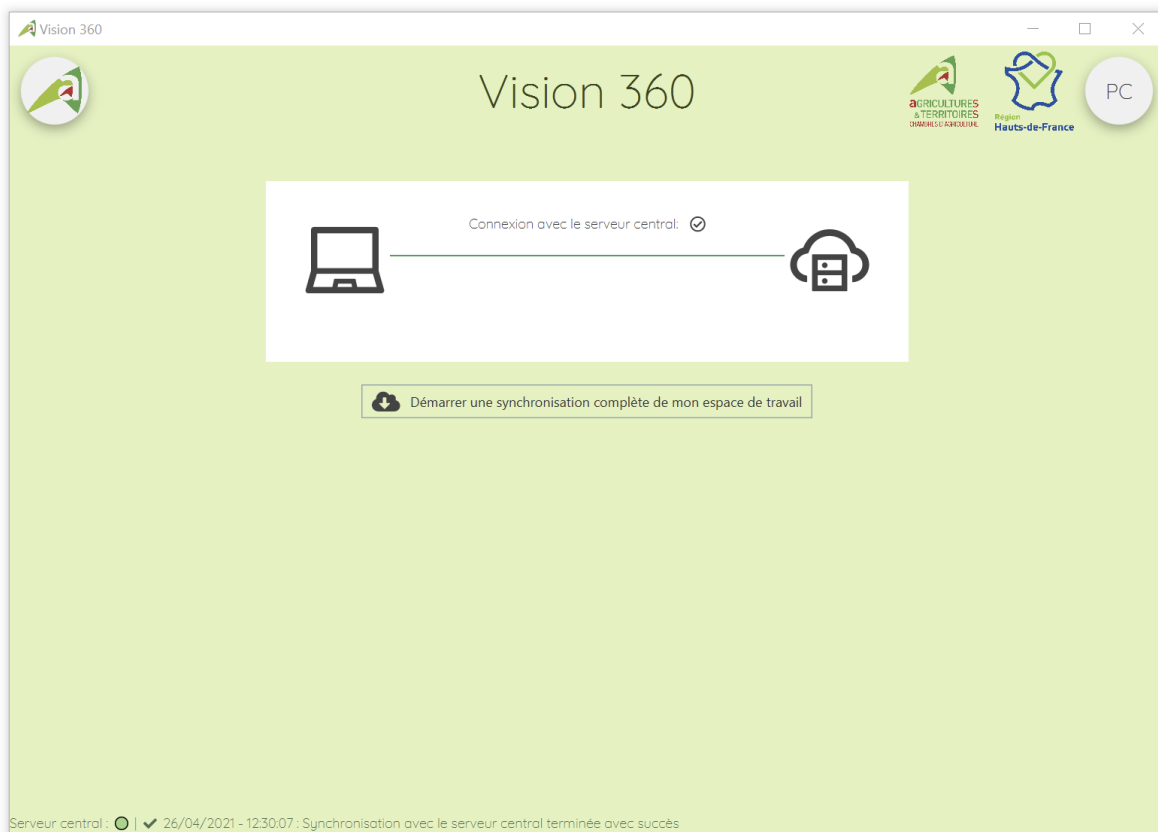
Vision 360

Vision 360

agricultures & TERRITOIRES CHAMBRES D'AGRICULTURE

Région Hauts-de-France

PC

Connexion avec le serveur central:

Démarrer une synchronisation complète de mon espace de travail

Serveur central : | 26/04/2021 - 12:30:07 : Synchronisation avec le serveur central terminée avec succès